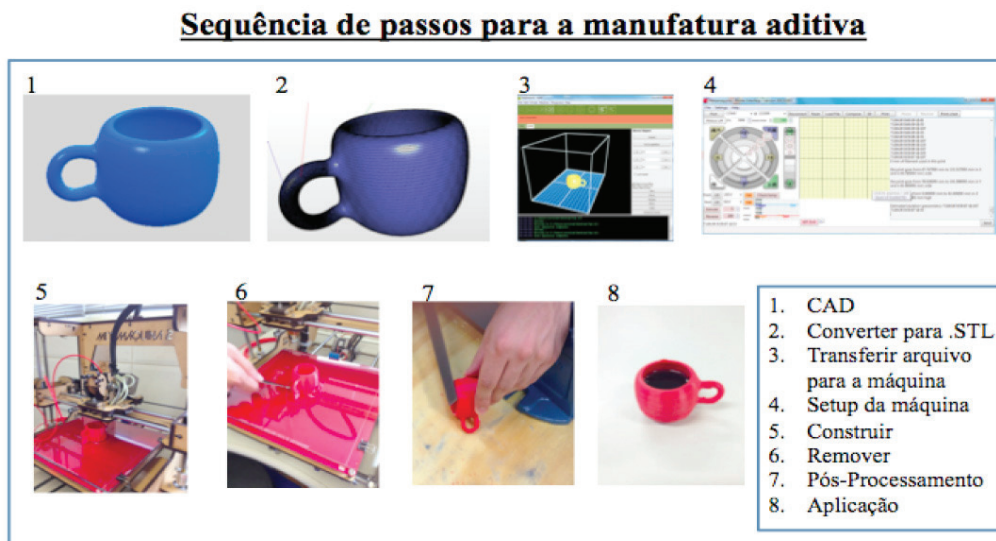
Sequência de passos para a manufatura aditiva

1

2

3

4

5

6

7

8

1. CAD
2. Converter para .STL
3. Transferir arquivo para a máquina
4. Setup da máquina
5. Construir
6. Remover
7. Pós-Processamento
8. Aplicação